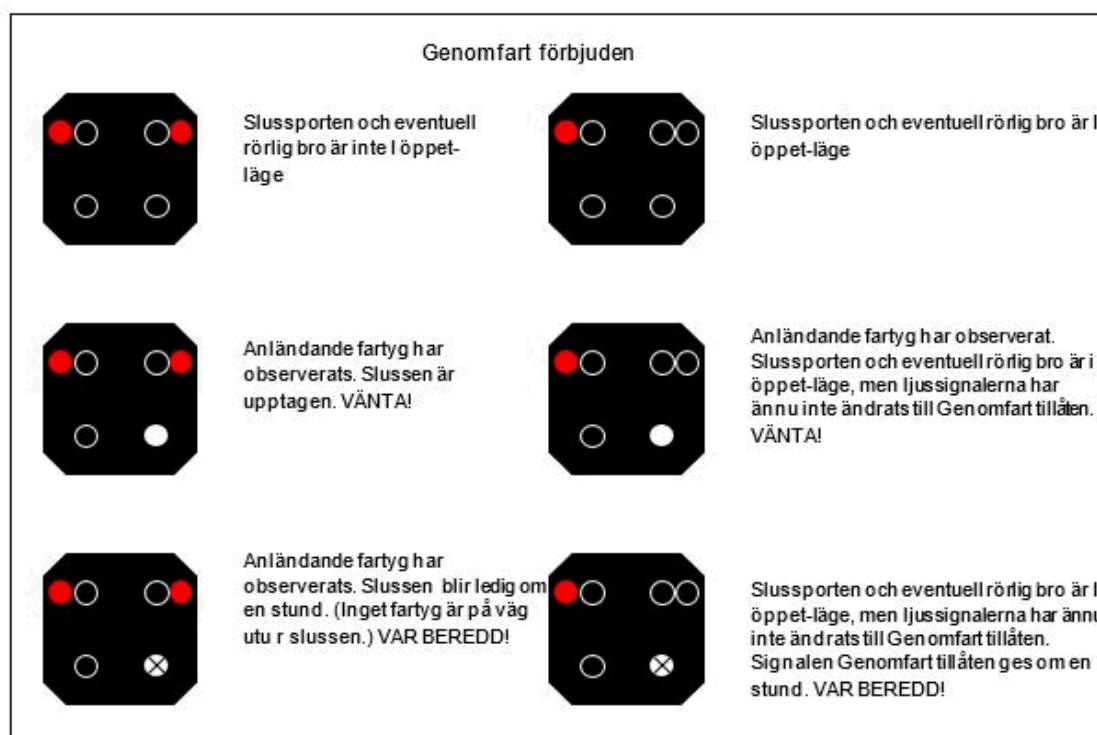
Genomfart förbjuden

Slussporten och eventuell rörlig bro är inte I öppet-läge

Slussporten och eventuell rörlig bro är I öppet-läge

Anländande fartyg har observerats. Slussen är upptagen. VÄNTA!

Anländande fartyg har observerat. Slussporten och eventuell rörlig bro är i öppet-läge, men ljussignalerna har ännu inte ändrats till Genomfart tillåten. VÄNTA!

Anländande fartyg har observerats. Slussen blir ledig om en stund. (Inget fartyg är på väg utur slussen.) VAR BEREDD!

Slussporten och eventuell rörlig bro är I öppet-läge, men ljussignalerna har ännu inte ändrats till Genomfart tillåten. Signalen Genomfart tillåten ges om en stund. VAR BEREDD!